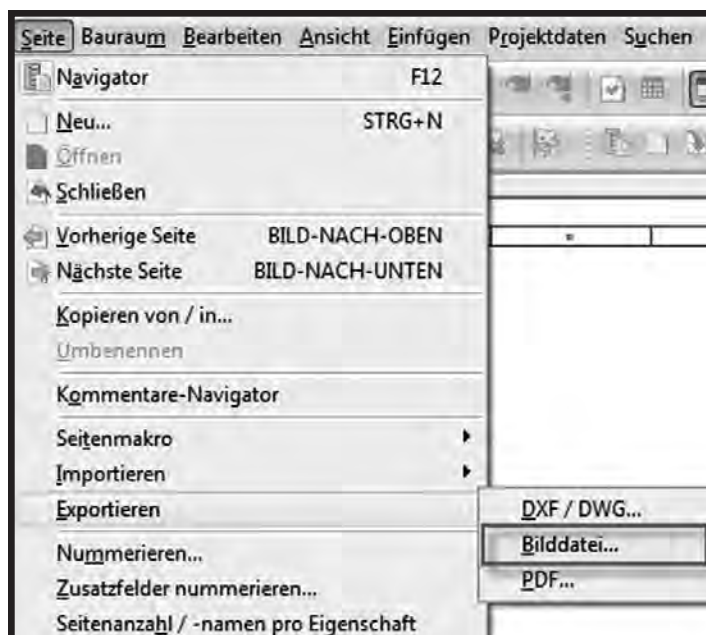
Seite Bauraum Bearbeiten Ansicht Einfügen Projektdaten Suchen

Navigator F12
Neu... STRG+N
Öffnen
Schließen
Vorherige Seite BILD-NACH-OBEN
Nächste Seite BILD-NACH-UNTEN
Kopieren von / in...
Umbenennen
Kommentare-Navigator
Seitenmakro
Importieren
Exportieren
Nummerieren...
Zusatzfelder nummerieren...
Seitenanzahl / -namen pro Eigenschaft

DXF / DWG...
Bilddatei...
PDF...